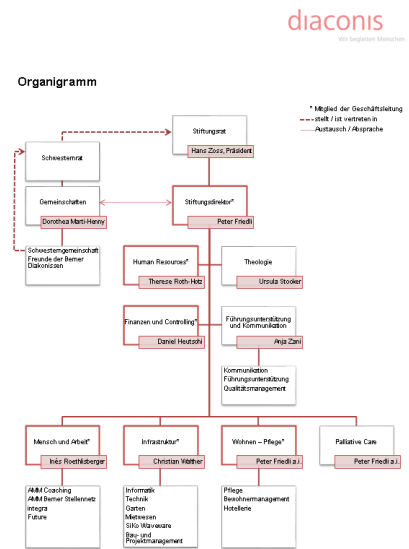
diaconis
Wir begleiten Menschen

Organigramm

* Mitglied der Geschäftsleitung
stellt / ist vertreten in
Austausch / Absprache

Stiftungsrat
Hans Zoss, Präsident

Schwesternrat

Gemeinschaften
Dorothea Marti-Henny

Schwesterngemeinschaft
Freunde der Berner Diakonissen

Stiftungsdirektor*
Peter Friedli

Human Resources*
Therese Roth-Hotz

Theologie
Ursula Stocker

Finanzen und Controlling*
Daniel Heutschi

Führungsunterstützung und Kommunikation
Anja Zani

Kommunikation
Führungsunterstützung
Qualitätsmanagement

Mensch und Arbeit*
Inès Roethlisberger

AMM Coaching
AMM Berner Stellennetz
integra
Future

Infrastruktur*
Christian Walther

Informatik
Technik
Garten
Mietwesen
SiKo Wawesare
Bau- und Projektmanagement

Wohnen – Pflege*
Peter Friedli a.i.

Pflege
Bewohnermanagement
Hotellerie

Palliative Care
Peter Friedli a.i.